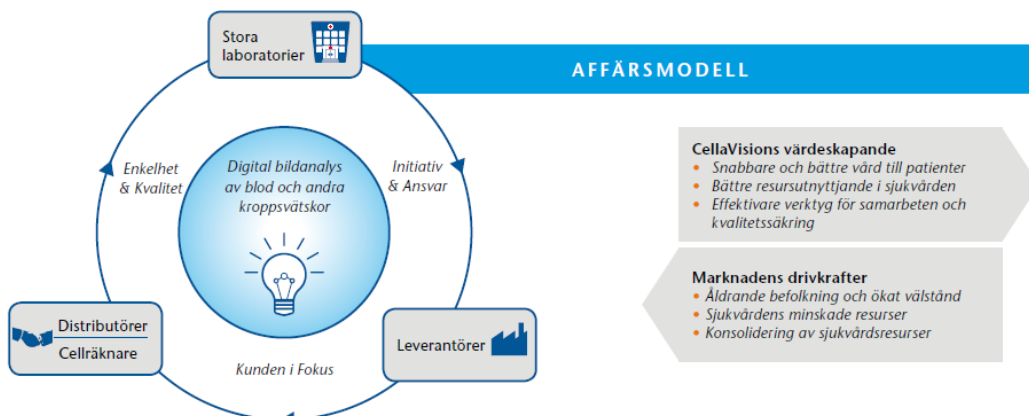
Stora laboratorier

AFFÄRSMODELL

Enkelhet & Kvalitet

Digital bildanalys av blod och andra kroppsvätskor

Initiativ & Ansvar

Distributörer
Cellräknare

Kunden i Fokus

Leverantörer

CellaVisions värdeskapande
• Snabbare och bättre vård till patienter
• Bättre resursutnyttjande i sjukvården
• Effektivare verktyg för samarbeten och kvalitetssäkring

Marknadens drivkrafter
• Åldrande befolkning och ökat välstånd
• Sjukvårdens minskade resurser
• Konsolidering av sjukvårdsresurser